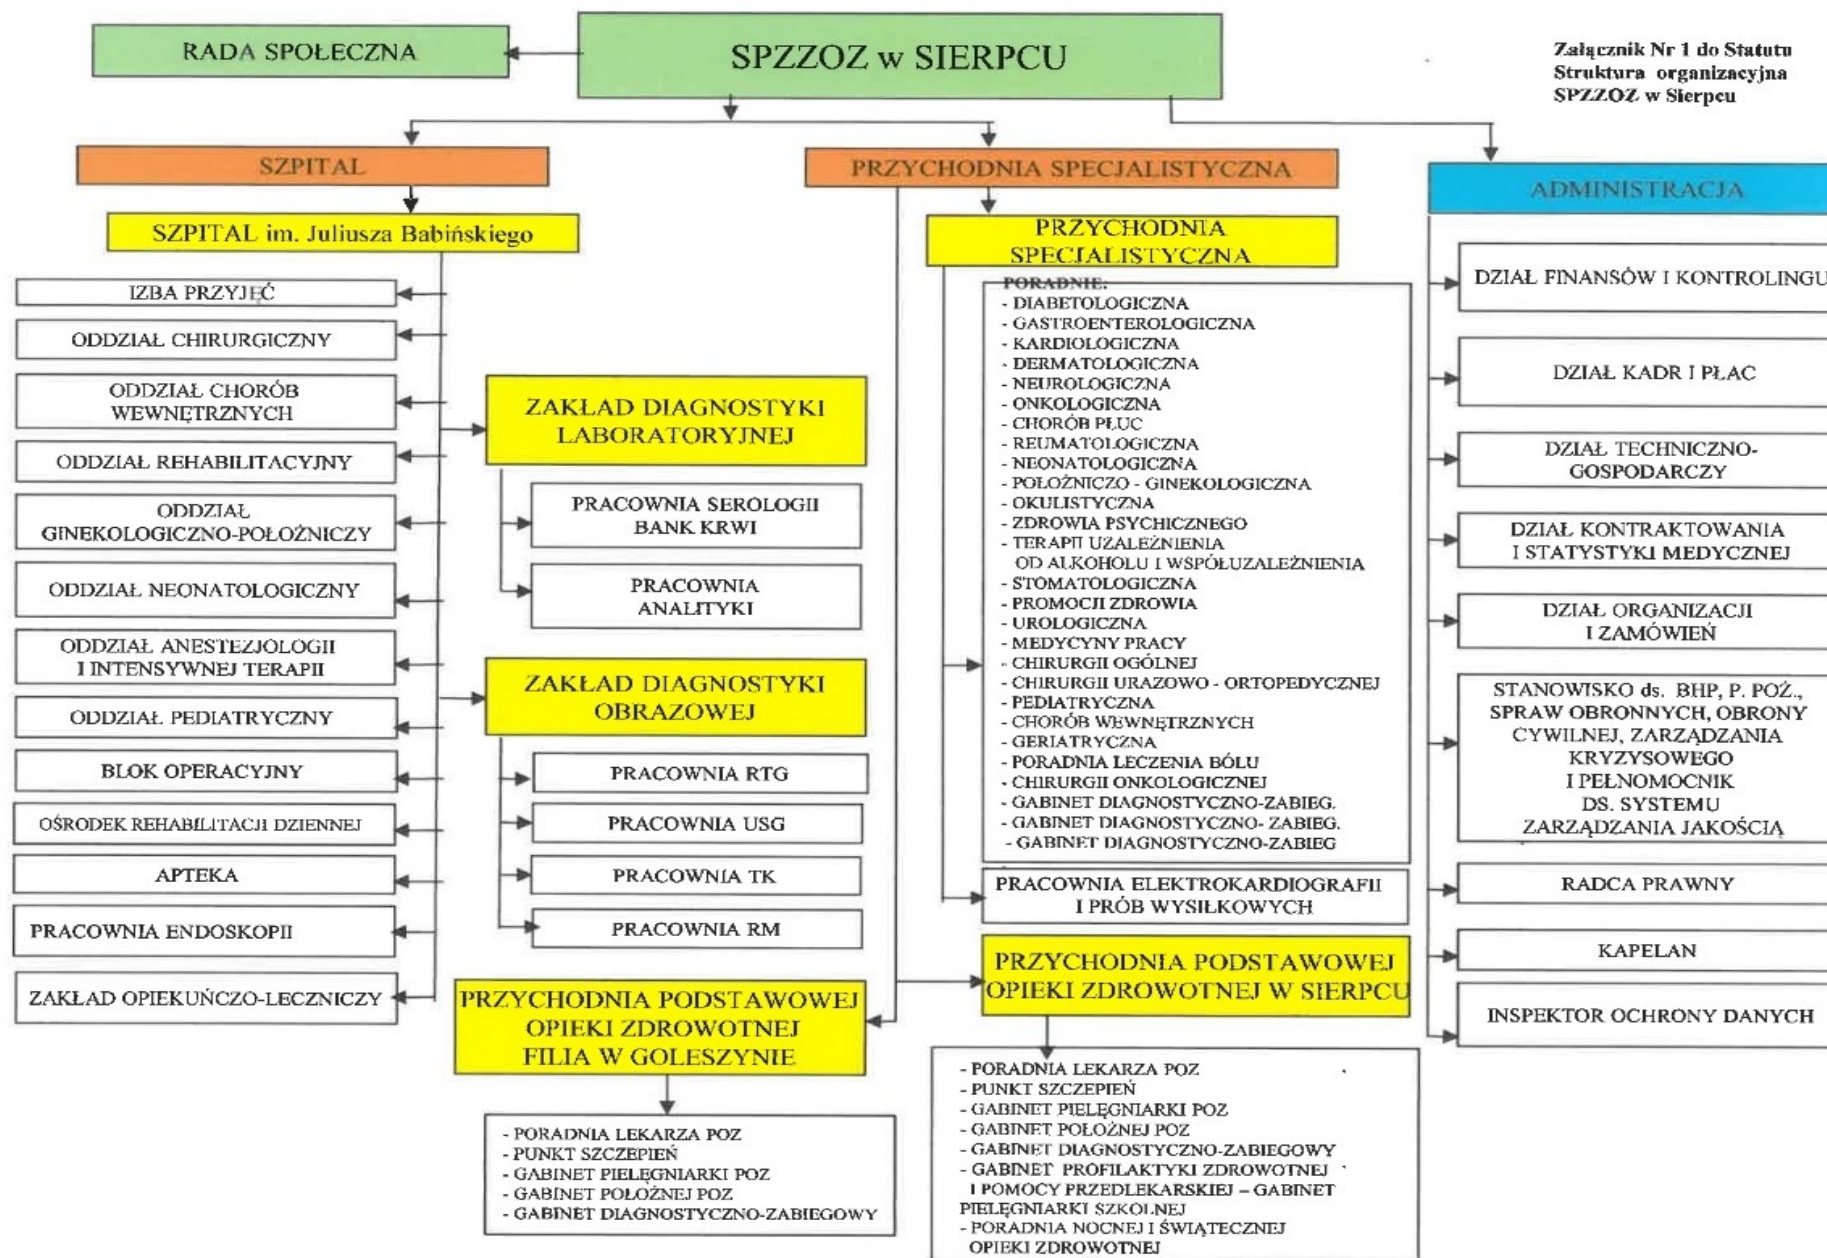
RADA SPOŁECZNA

SPZZOZ w SIERPCU

Załącznik Nr 1 do Statutu
Struktura organizacyjna
SPZZOZ w Sierpcu

SZPITAL

PRZYCHODNIA SPECJALISTYCZNA

ADMINISTRACJA

SZPITAL im. Juliusza Babińskiego

IZBA PRZYJĘĆ

ODDZIAŁ CHIRURGICZNY

ODDZIAŁ CHORÓB WEWNĘTRZNYCH

ODDZIAŁ REHABILITACYJNY

ODDZIAŁ GINEKOLOGICZNO-POŁOŻNICZY

ODDZIAŁ NEONATOLOGICZNY

ODDZIAŁ ANESTEZJOLOGII I INTENSYWNEJ TERAPII

ODDZIAŁ PEDIATRYCZNY

BLOK OPERACYJNY

OŚRODEK REHABILITACJI DZIENNEJ

APTEKA

PRACOWNIA ENDOSKOPII

ZAKŁAD OPIEKUŃCZO-LECZNICZY

ZAKŁAD DIAGNOSTYKI LABORATORYJNEJ

PRACOWNIA SEROLOGII BANK KRWI

PRACOWNIA ANALITYKI

ZAKŁAD DIAGNOSTYKI OBRAZOWEJ

PRACOWNIA RTG

PRACOWNIA USG

PRACOWNIA TK

PRACOWNIA RM

PRZYCHODNIA PODSTAWOWEJ OPIEKI ZDROWOTNEJ FILIA W GOLESZYNIE

- PORADNIA LEKARZA POZ
- PUNKT SZCZEPIEŃ
- GABINET PIELĘGNIARKI POZ
- GABINET POŁOŻNEJ POZ
- GABINET DIAGNOSTYCZNO-ZABIEGOWY

PRZYCHODNIA SPECJALISTYCZNA

PORADNIE:
- DIABETOLOGICZNA
- GASTROENTEROLOGICZNA
- KARDIOLOGICZNA
- DERMATOLOGICZNA
- NEUROLOGICZNA
- ONKOLOGICZNA
- CHORÓB PŁUC
- REUMATOLOGICZNA
- NEONATOLOGICZNA
- POŁOŻNICZO - GINEKOLOGICZNA
- OKULISTYCZNA
- ZDROWIA PSYCHICZNEGO
- TERAPII UZALEŻNIENIA OD ALKOHOLU I WSPÓŁUZALEŻNIENIA
- STOMATOLOGICZNA
- PROMOCJI ZDROWIA
- UROLOGICZNA
- MEDYCYNY PRACY
- CHIRURGII OGÓLNEJ
- CHIRURGII URAZOWO - ORTOPEDYCZNEJ
- PEDIATRYCZNA
- CHORÓB WEWNĘTRZNYCH
- GERIATRYCZNA
- PORADNIA LECZENIA BÓLU
- CHIRURGII ONKOLOGICZNEJ
- GABINET DIAGNOSTYCZNO-ZABIEG.
- GABINET DIAGNOSTYCZNO- ZABIEG.
- GABINET DIAGNOSTYCZNO-ZABIEG

PRACOWNIA ELEKTROKARDIOGRAFII I PRÓB WYSIŁKOWYCH

PRZYCHODNIA PODSTAWOWEJ OPIEKI ZDROWOTNEJ W SIERPCU

- PORADNIA LEKARZA POZ
- PUNKT SZCZEPIEŃ
- GABINET PIELĘGNIARKI POZ
- GABINET POŁOŻNEJ POZ
- GABINET DIAGNOSTYCZNO-ZABIEGOWY
- GABINET PROFILAKTYKI ZDROWOTNEJ I POMOCY PRZEDLEKARSKIEJ – GABINET PIELĘGNIARKI SZKOLNEJ
- PORADNIA NOCNEJ I ŚWIĄTECZNEJ OPIEKI ZDROWOTNEJ

DZIAŁ FINANSÓW I KONTROLINGU

DZIAŁ KADR I PŁAC

DZIAŁ TECHNICZNO-GOSPODARCZY

DZIAŁ KONTRAKTOWANIA I STATYSTYKI MEDYCZNEJ

DZIAŁ ORGANIZACJI I ZAMÓWIEŃ

STANOWISKO ds. BHP, P. POŻ., SPRAW OBRONNYCH, OBRONY CYWILNEJ, ZARZĄDZANIA KRYZYSOWEGO I PEŁNOMOCNIK DS. SYSTEMU ZARZĄDZANIA JAKOŚCIĄ

RADCA PRAWNY

KAPELAN

INSPEKTOR OCHRONY DANYCH